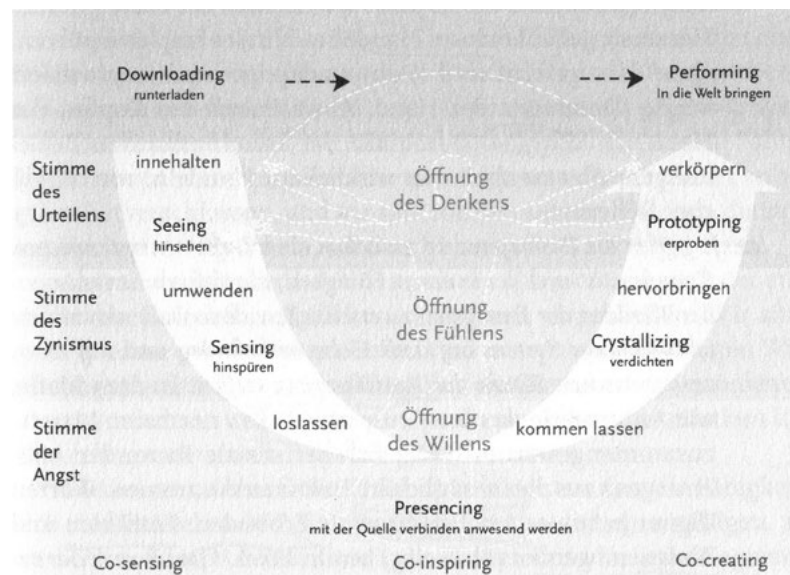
Downloading
runterladen

Performing
In die Welt bringen

Stimme des Urteilens

innehalten

Öffnung des Denkens

verkörpern

Seeing
hinsehen

Prototyping
erproben

Stimme des Zynismus

umwenden

Öffnung des Fühlens

hervorbringen

Sensing
hinspüren

Crystallizing
verdichten

Stimme der Angst

loslassen

Öffnung des Willens

kommen lassen

Presencing
mit der Quelle verbinden anwesend werden

Co-sensing

Co-inspiring

Co-creating